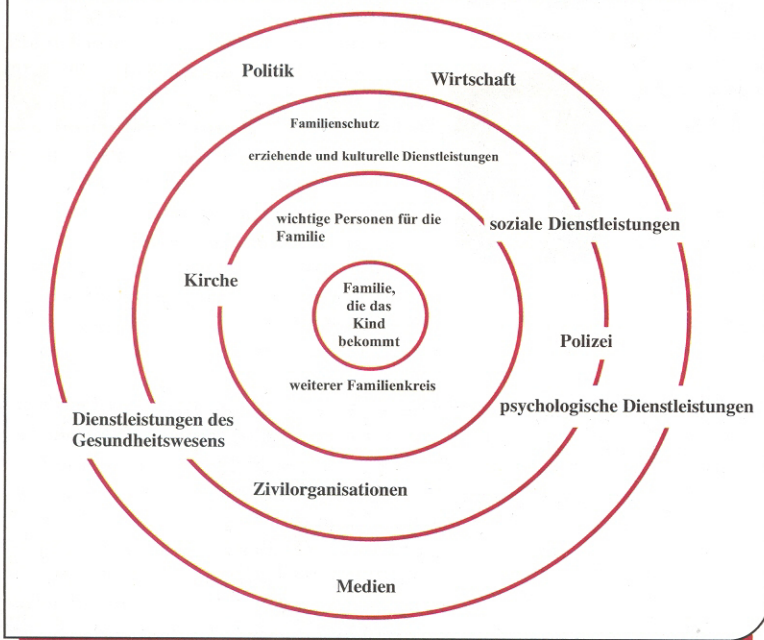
Politik

Wirtschaft

Familienschutz

erziehende und kulturelle Dienstleistungen

wichtige Personen für die Familie

soziale Dienstleistungen

Kirche

Familie, die das Kind bekommt

Polizei

weiterer Familienkreis

Dienstleistungen des Gesundheitswesens

psychologische Dienstleistungen

Zivilorganisationen

Medien